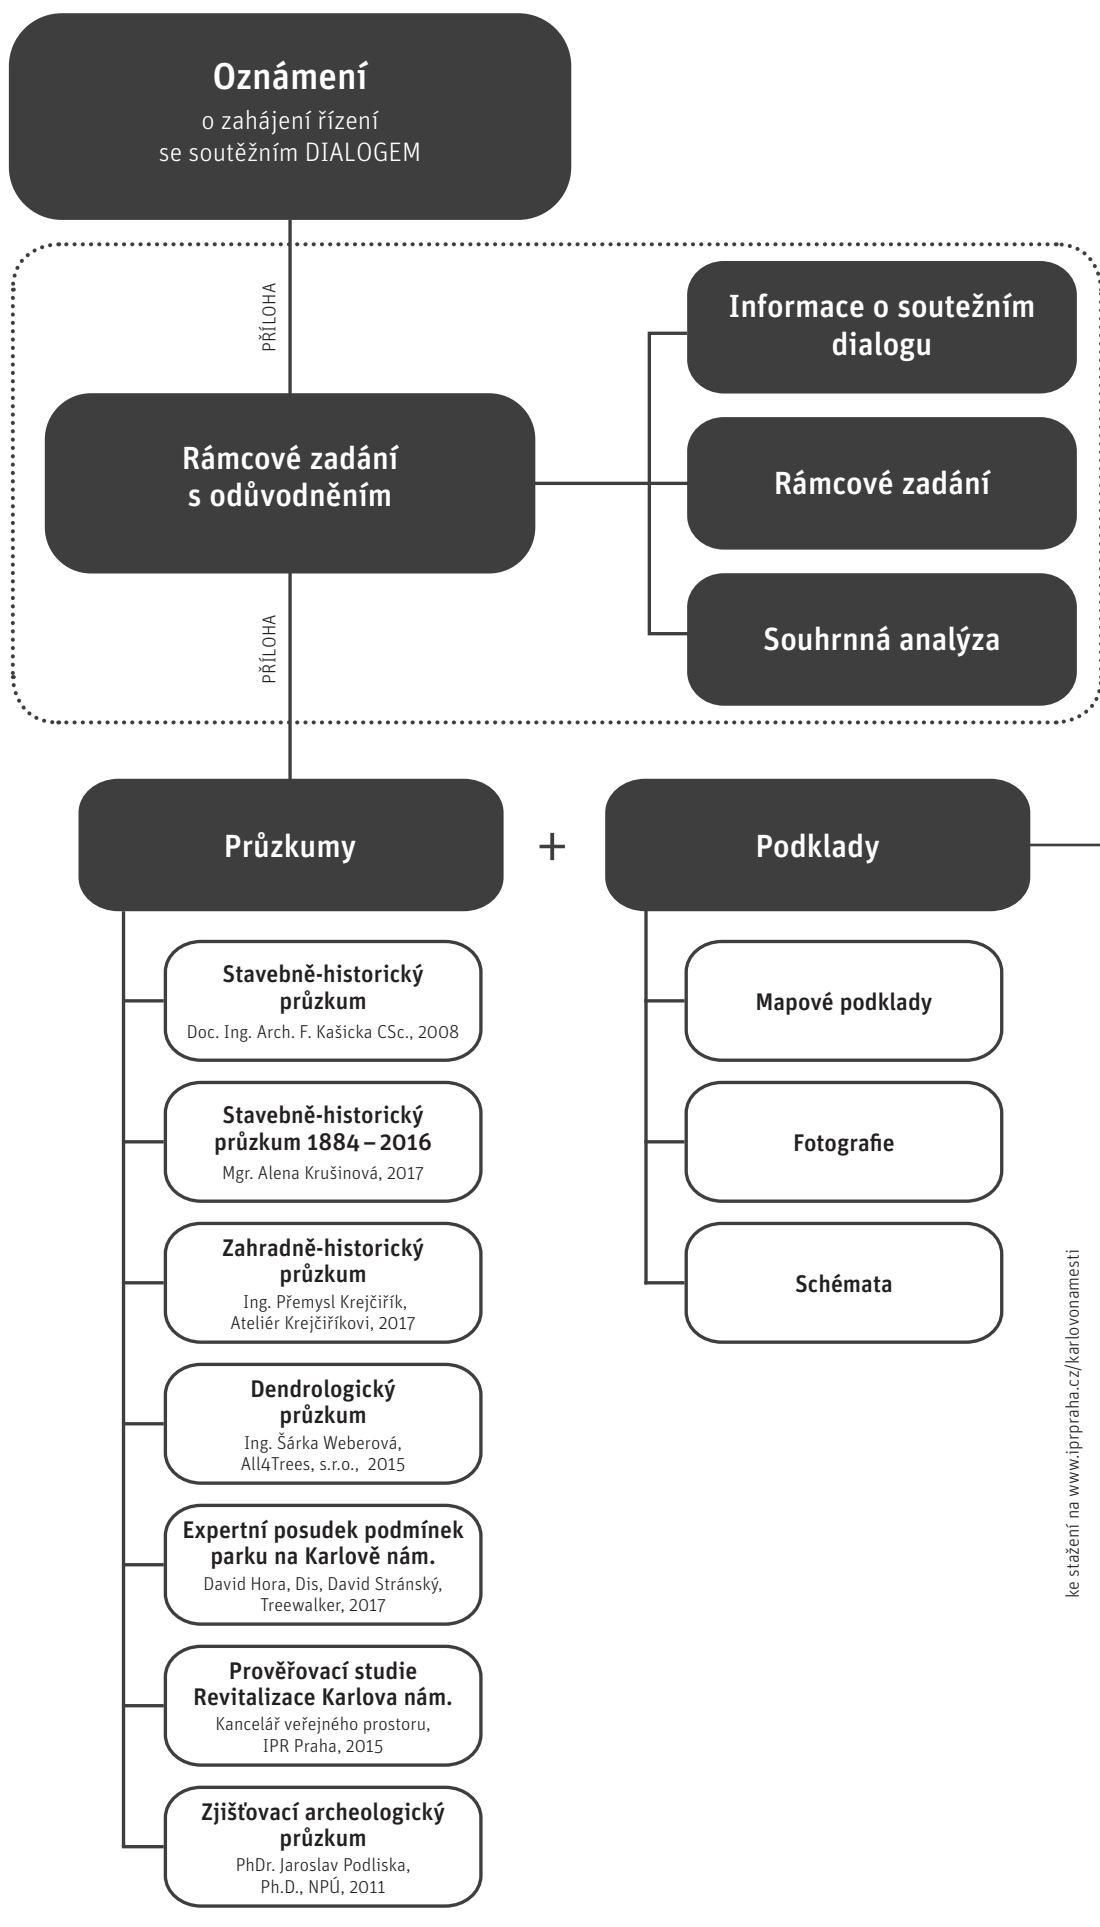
Oznámení
o zahájení řízení
se soutěžním DIALOGEM

PŘÍLOHA

Rámcové zadání s odůvodněním

Informace o soutežním dialogu

Rámcové zadání

Souhrnná analýza

PŘÍLOHA

Průzkumy

+

Podklady

Stavebně-historický průzkum
Doc. Ing. Arch. F. Kašicka CSc., 2008

Stavebně-historický průzkum 1884 – 2016
Mgr. Alena Krušinová, 2017

Zahradně-historický průzkum
Ing. Přemysl Krejčiřík, Ateliér Krejčiříkovi, 2017

Dendrologický průzkum
Ing. Šárka Weberová, All4Trees, s.r.o., 2015

Expertní posudek podmínek parku na Karlově nám.
David Hora, Dis, David Stránský, Treewalker, 2017

Prověřovací studie Revitalizace Karlova nám.
Kancelář veřejného prostoru, IPR Praha, 2015

Zjišťovací archeologický průzkum
PhDr. Jaroslav Podliska, Ph.D., NPÚ, 2011

Mapové podklady

Fotografie

Schémata

ke stažení na www.iprpraha.cz/karlovonamesti